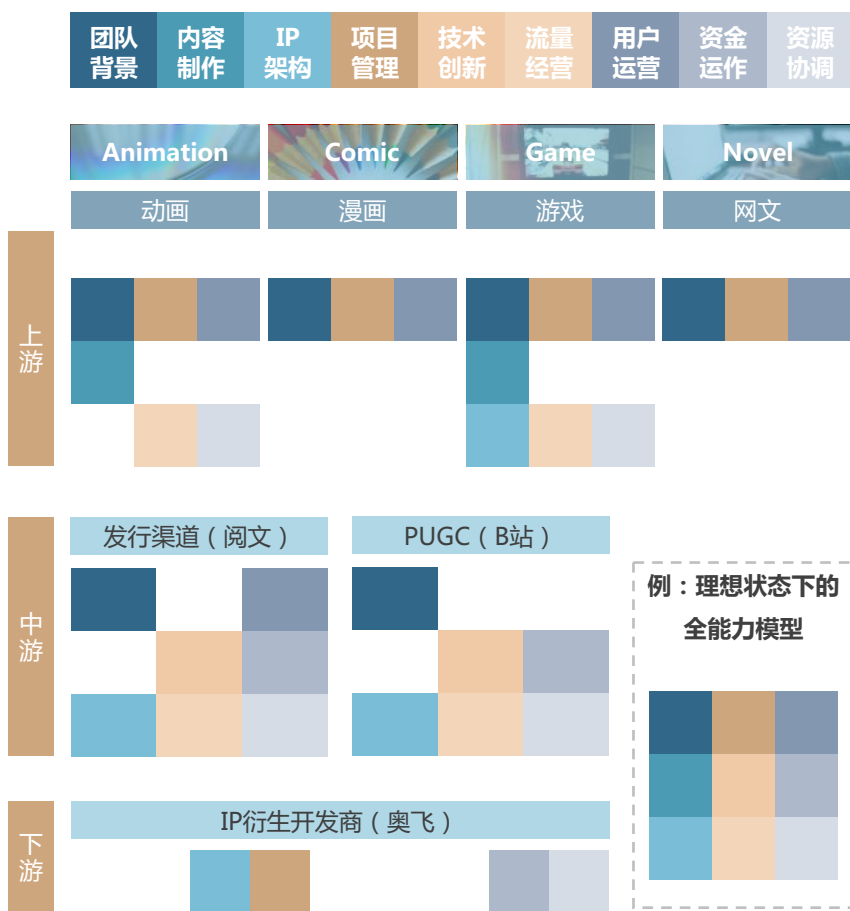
团队背景
内容制作
IP架构
项目管理
技术创新
流量经营
用户运营
资金运作
资源协调

Animation
动画
Comic
漫画
Game
游戏
Novel
网文

上游

中游
发行渠道（阅文）
PUGC（B站）

例：理想状态下的全能力模型

下游
IP衍生开发商（奥飞）